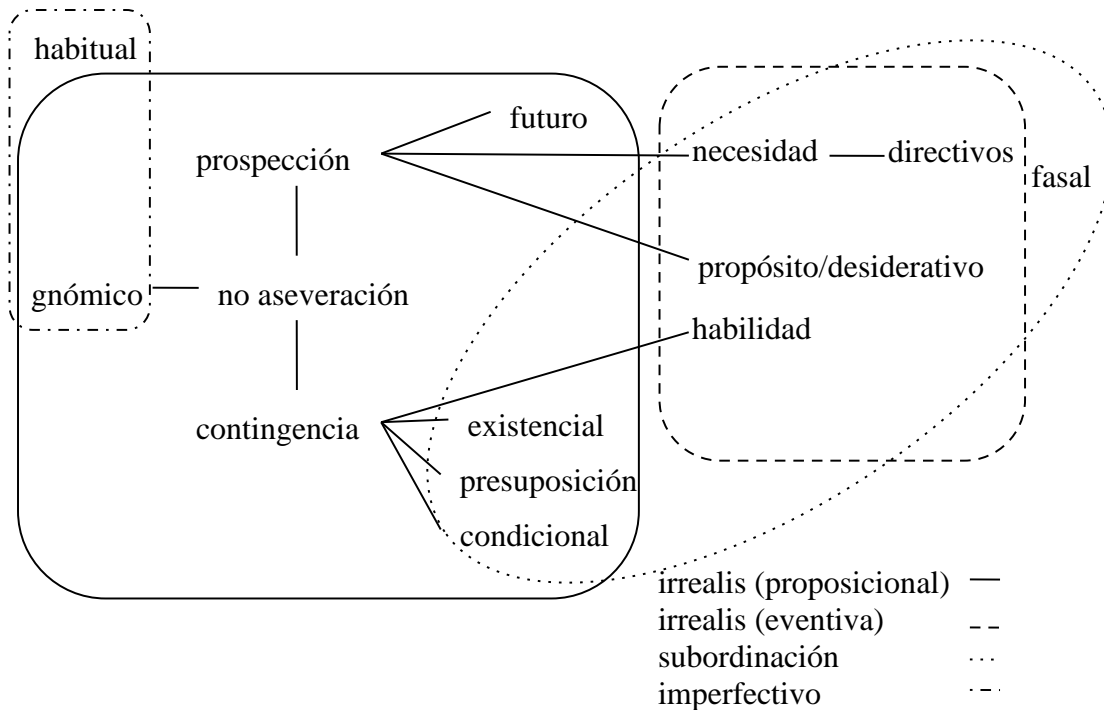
habitual

futuro

prospección

necesidad directivos

fasal

propósito/desiderativo

gnómico no aseveración

habilidad

contingencia existencial

presuposición

condicional

irrealis (proposicional)
irrealis (eventiva)
subordinación
imperfectivo